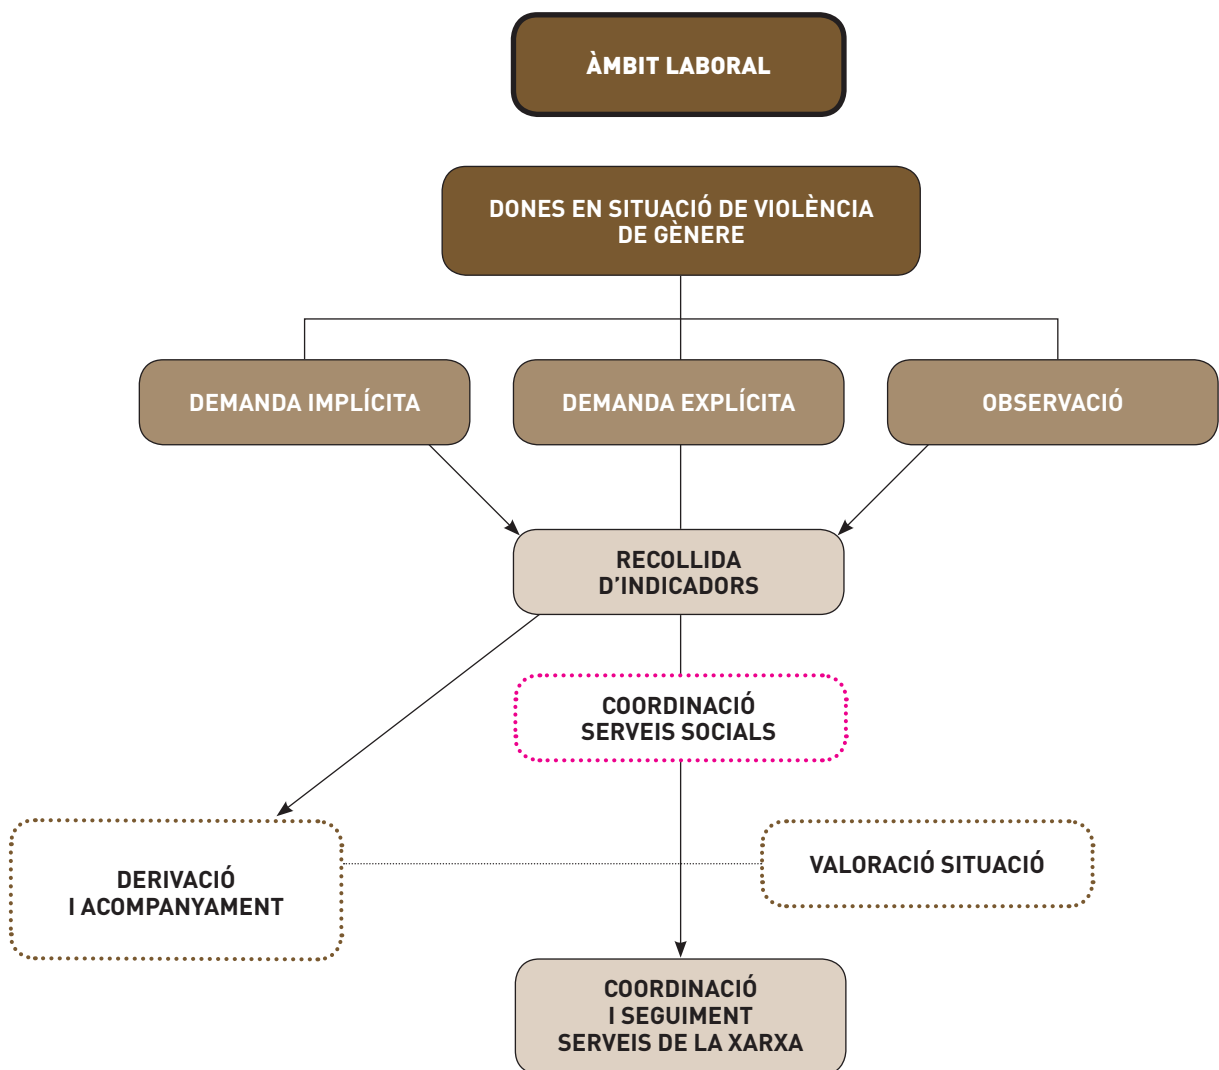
ÀMBIT LABORAL

DONES EN SITUACIÓ DE VIOLÈNCIA DE GÈNERE

DEMANDA IMPLÍCITA

DEMANDA EXPLÍCITA

OBSERVACIÓ

RECOLLIDA D'INDICADORS

COORDINACIÓ SERVEIS SOCIALS

DERIVACIÓ I ACOMPANYAMENT

VALORACIÓ SITUACIÓ

COORDINACIÓ I SEGUIMENT SERVEIS DE LA XARXA